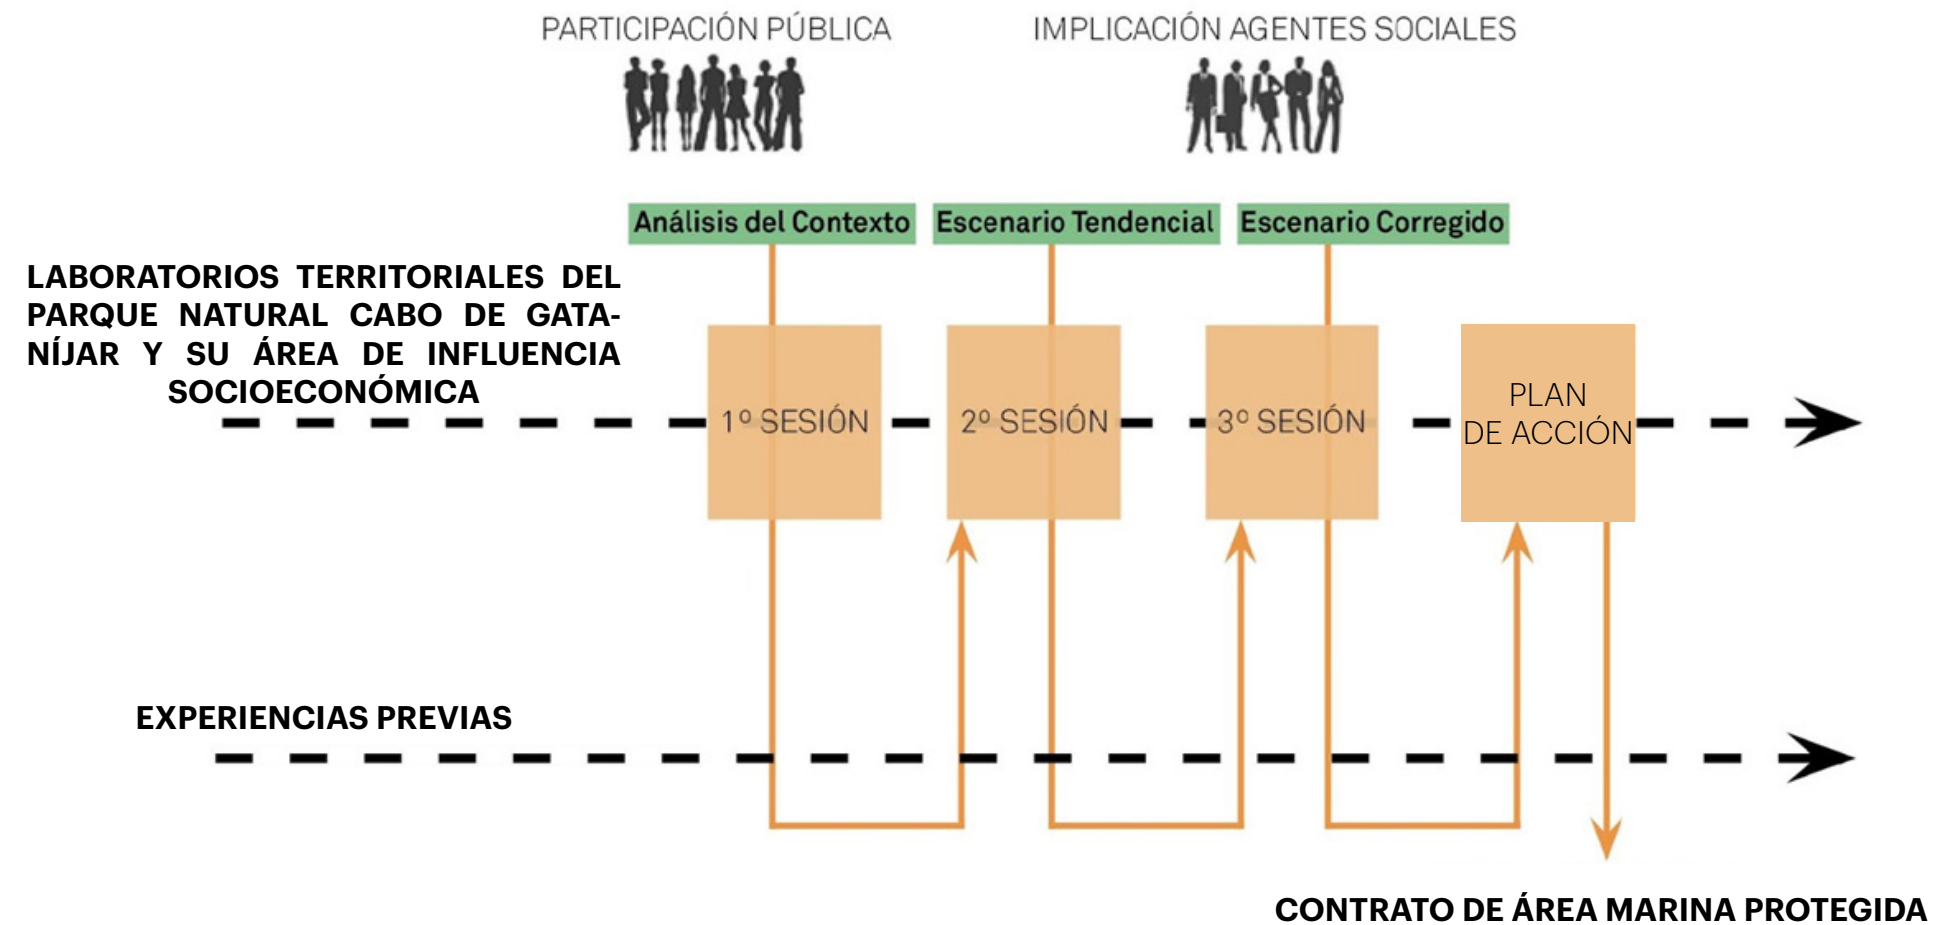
PARTICIPACIÓN PÚBLICA

IMPLICACIÓN AGENTES SOCIALES

Análisis del Contexto

Escenario Tendencial

Escenario Corregido

LABORATORIOS TERRITORIALES DEL PARQUE NATURAL CABO DE GATA-NÍJAR Y SU ÁREA DE INFLUENCIA SOCIOECONÓMICA

1º SESIÓN

2º SESIÓN

3º SESIÓN

PLAN DE ACCIÓN

EXPERIENCIAS PREVIAS

CONTRATO DE ÁREA MARINA PROTEGIDA